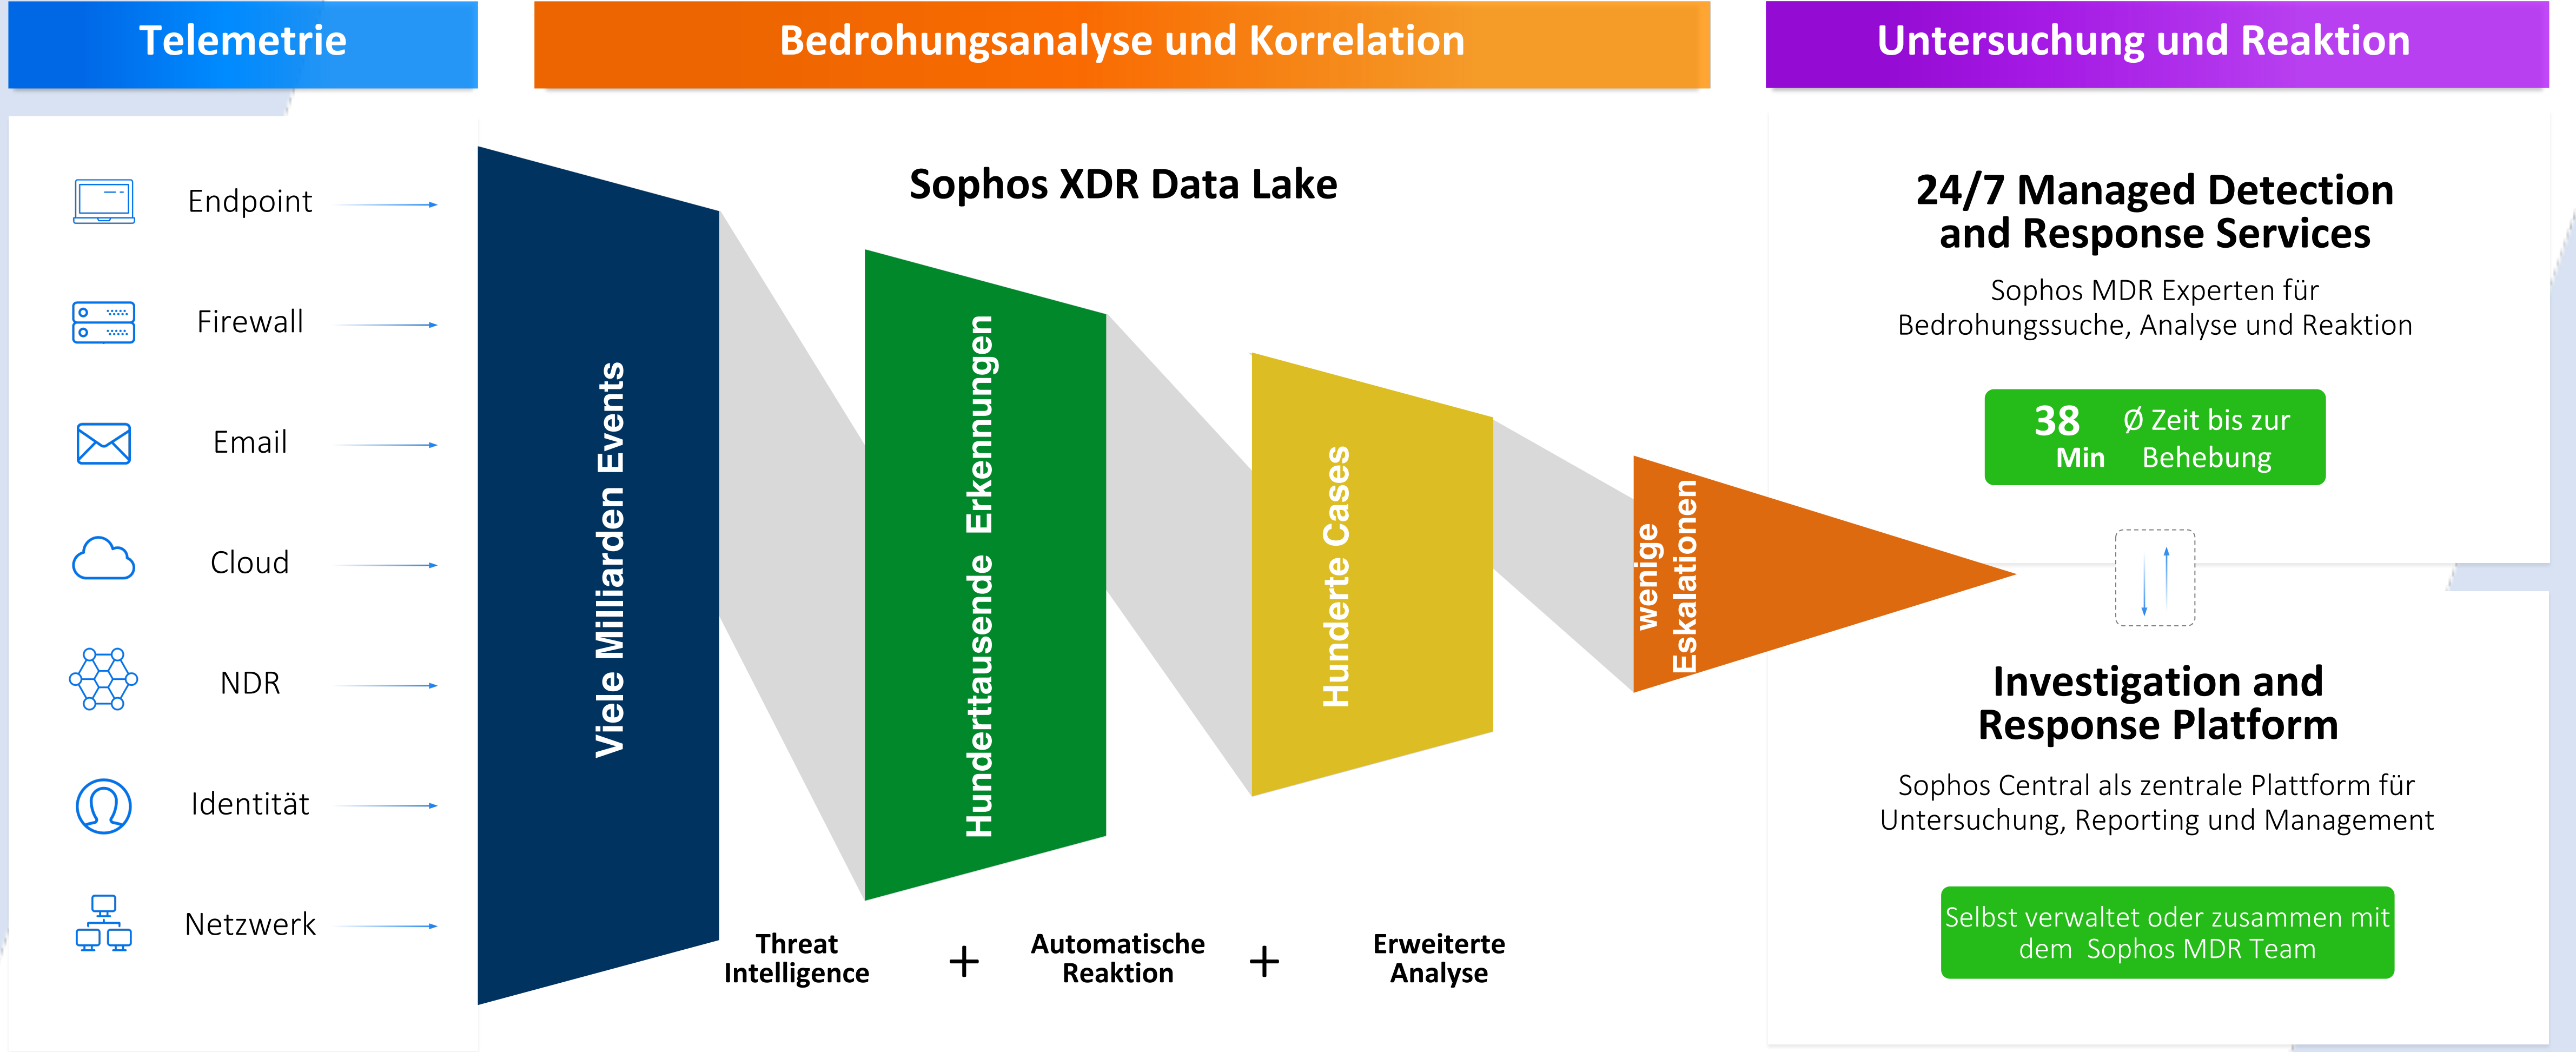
Telemetrie

Bedrohungsanalyse und Korrelation

Untersuchung und Reaktion

Endpoint

Firewall

Email

Cloud

NDR

Identität

Netzwerk

Sophos XDR Data Lake

Viele Milliarden Events

Hunderttausende Erkennungen

Hunderte Cases

wenige Eskalationen

Threat Intelligence + Automatische Reaktion + Erweiterte Analyse

24/7 Managed Detection and Response Services

Sophos MDR Experten für Bedrohungssuche, Analyse und Reaktion

38 Min Ø Zeit bis zur Behebung

Investigation and Response Platform

Sophos Central als zentrale Plattform für Untersuchung, Reporting und Management

Selbst verwaltet oder zusammen mit dem Sophos MDR Team